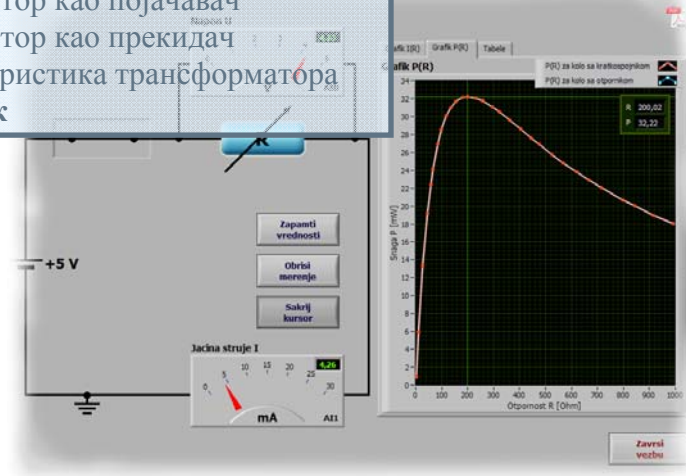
тор као појачавач
тор као прекидач
ристика трансформатора
к

Napon U

R

Zapamti vrednosti

Obrisi merenje

Sakrij kursor

+5 V

Jacina struje I

4,26

0 5 10 15 20 25 30

mA

AI1

Grafik I(R) Grafik P(R) Tabele

Grafik P(R)

P(R) za kolo sa kratkospojnikom

P(R) za kolo sa otpornikom

R 200,02

P 32,22

Snaga P [mW]

34 32 30 28 26 24 22 20 18 16 14 12 10 8 6 4 2 0

0 100 200 300 400 500 600 700 800 900 1000

Otpornost R [Ohm]

Zavrsi vezbu